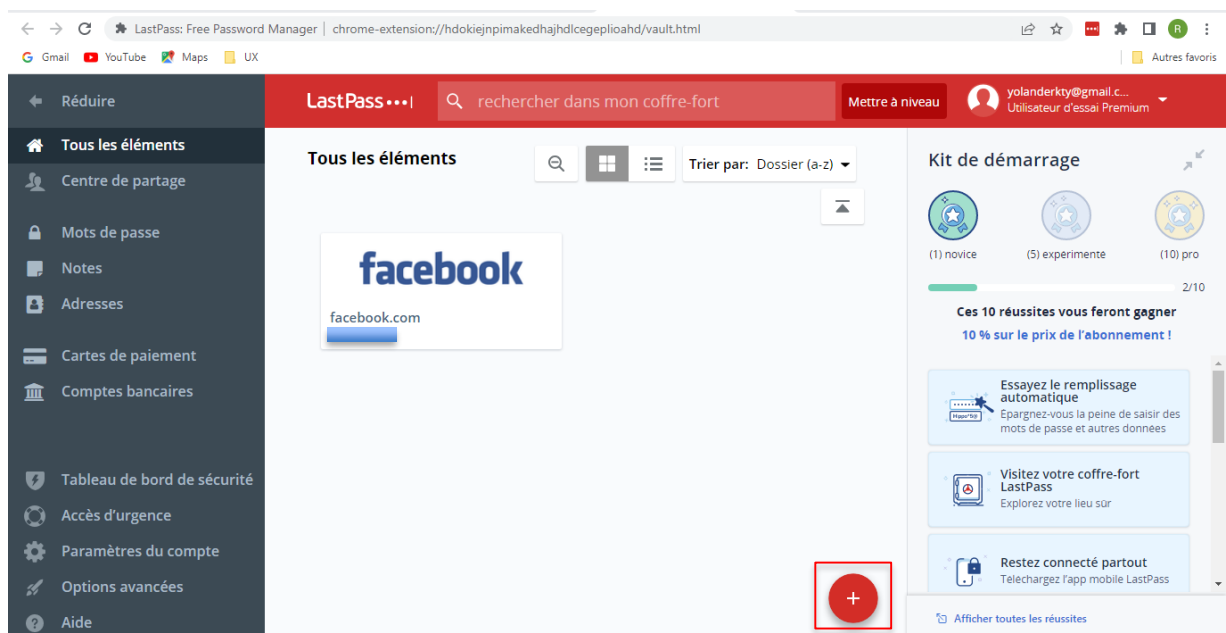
LastPass: Free Password Manager | chrome-extension://hdokiejnpimakedhajhdlcegeplioahd/vault.html

Gmail YouTube Maps UX Autres favoris

Réduire

LastPass•••|

rechercher dans mon coffre-fort

Mettre à niveau

yolanderkty@gmail.c...
Utilisateur d'essai Premium

Tous les éléments
Centre de partage
Mots de passe
Notes
Adresses
Cartes de paiement
Comptes bancaires
Tableau de bord de sécurité
Accès d'urgence
Paramètres du compte
Options avancées
Aide

Tous les éléments

Trier par: Dossier (a-z)

facebook
facebook.com

+

Kit de démarrage

(1) novice (5) experimente (10) pro

2/10

Ces 10 réussites vous feront gagner
10 % sur le prix de l'abonnement !

Essayez le remplissage automatique
Épargnez-vous la peine de saisir des mots de passe et autres donnees

Visitez votre coffre-fort LastPass
Explorez votre lieu sûr

Restez connecté partout
Téléchargez l'app mobile LastPass

Afficher toutes les réussites